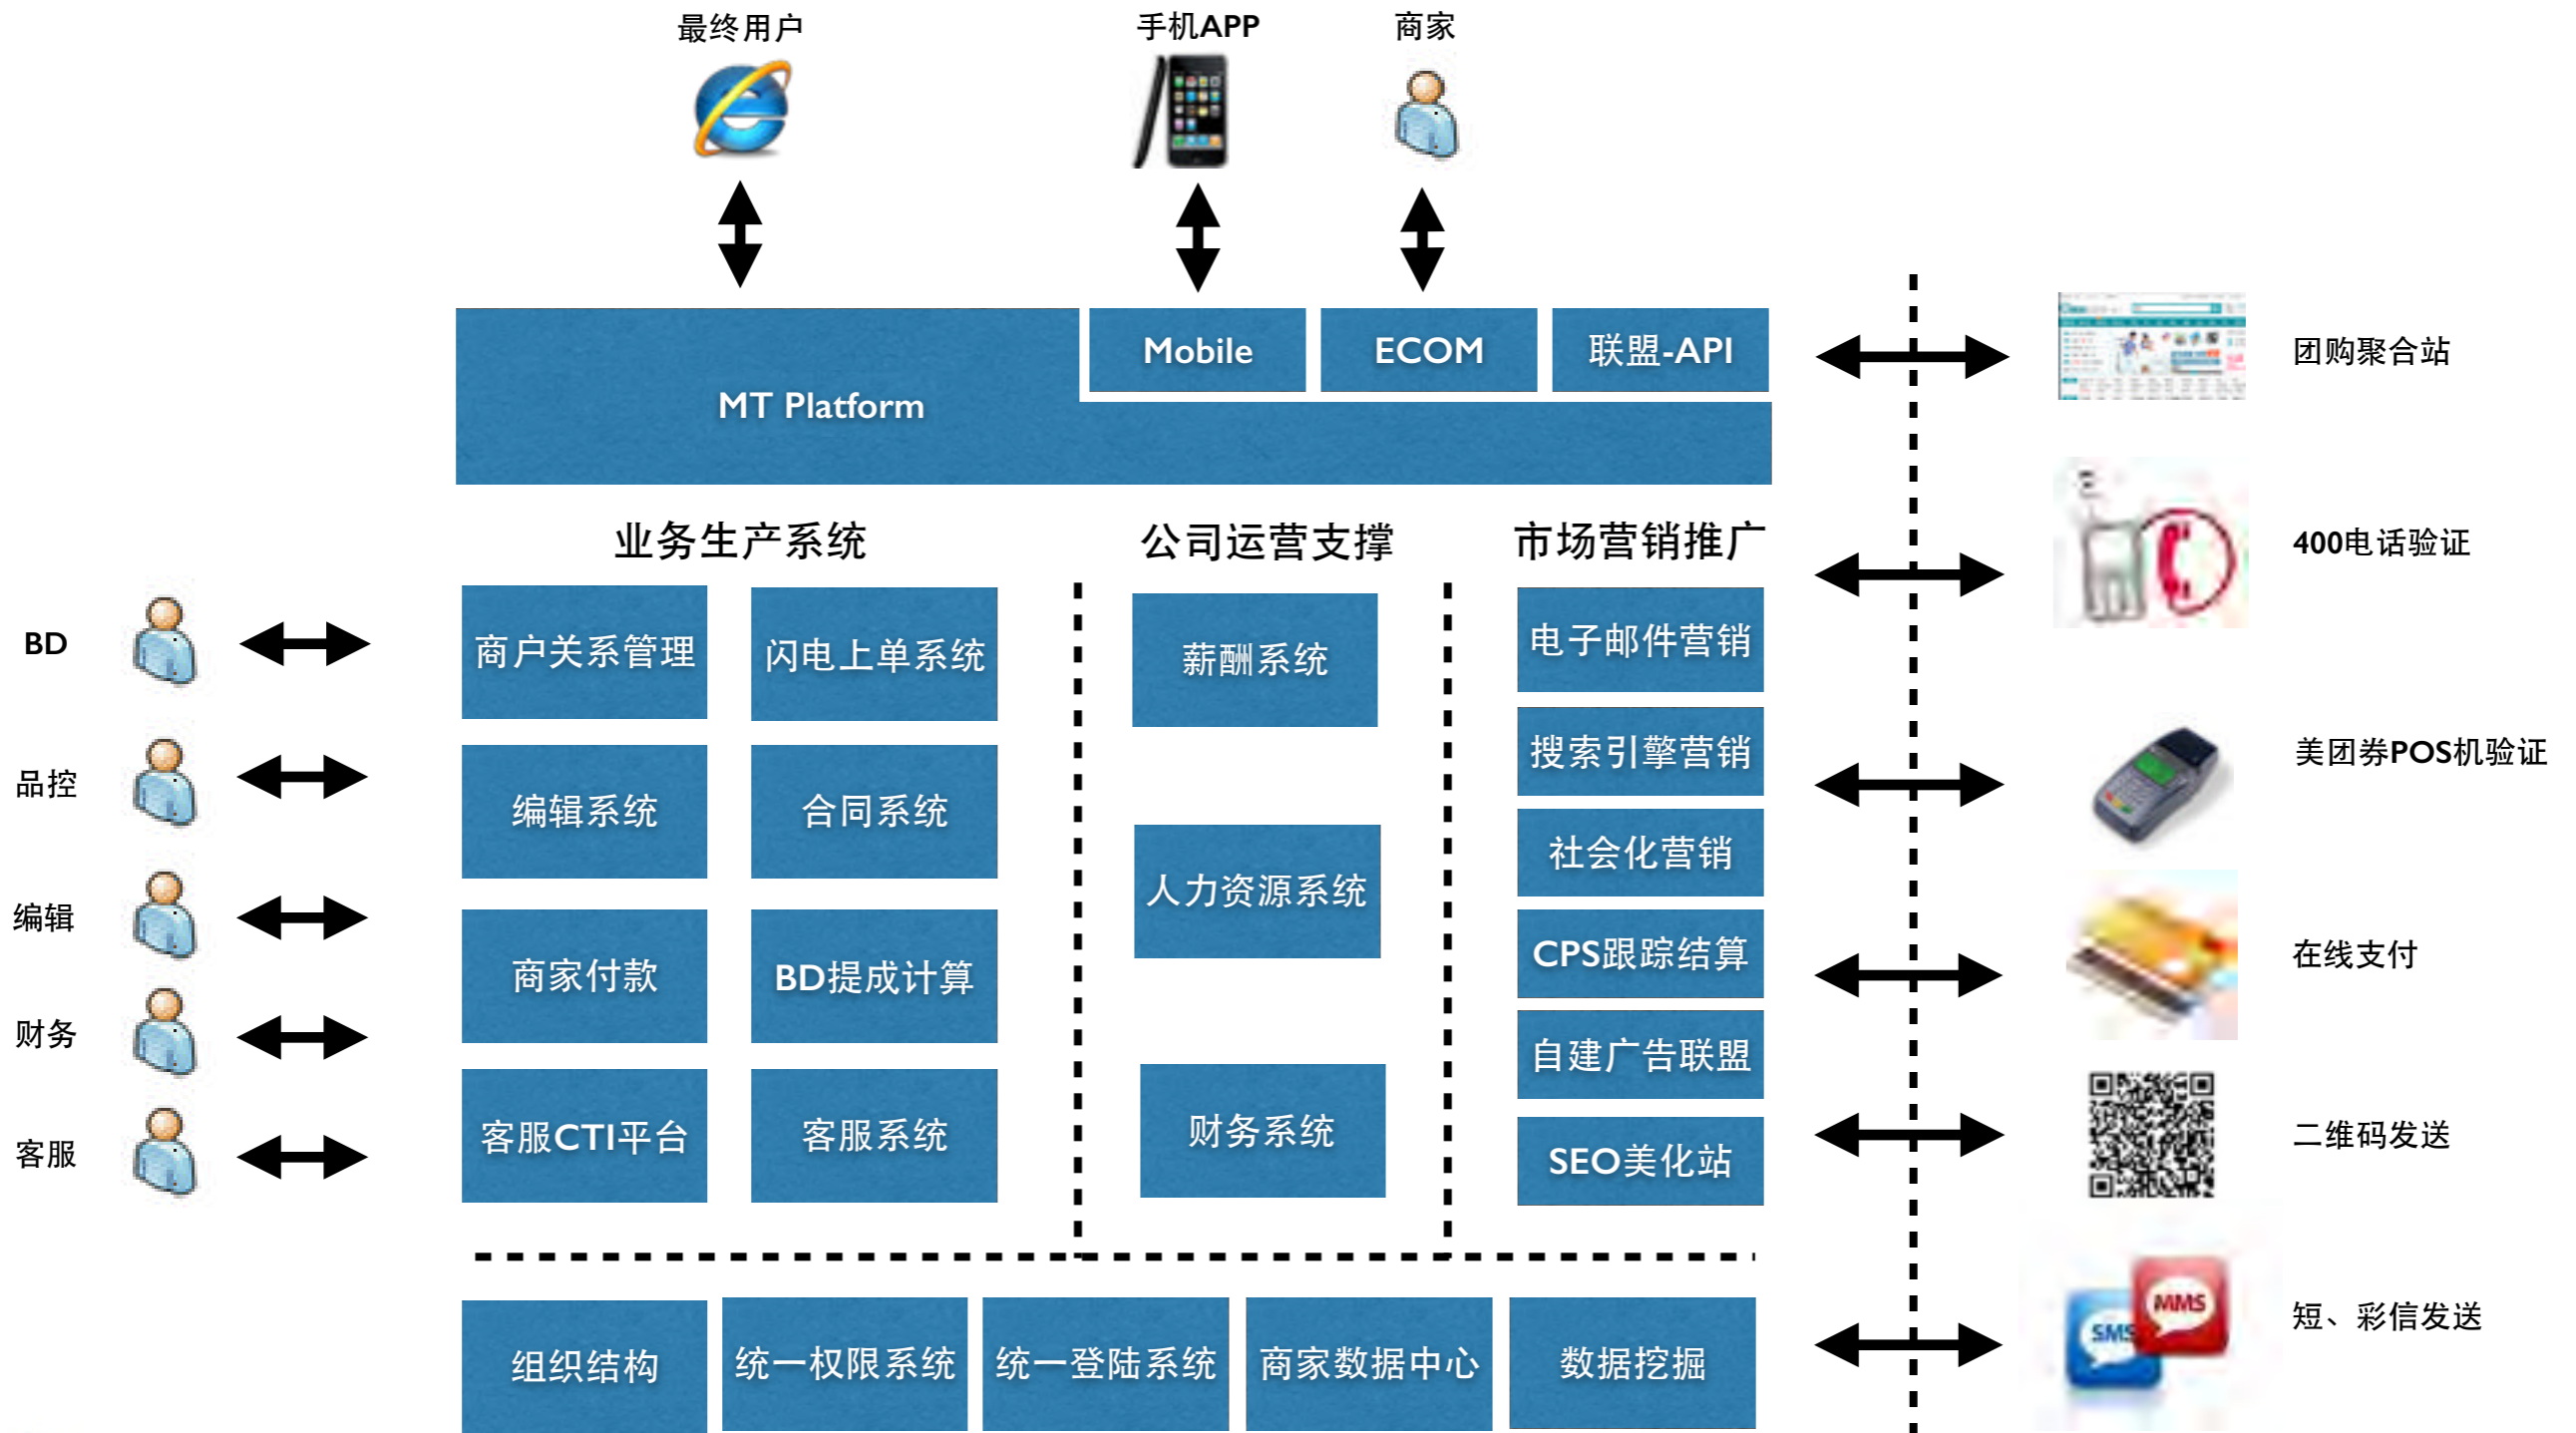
最终用户

手机APP

商家

MT Platform

Mobile

ECOM

联盟-API

团购聚合站

400电话验证

美团券POS机验证

在线支付

二维码发送

短、彩信发送

业务生产系统

公司运营支撑

市场营销推广

BD

品控

编辑

财务

客服

商户关系管理

闪电上单系统

编辑系统

合同系统

商家付款

BD提成计算

客服CTI平台

客服系统

薪酬系统

人力资源系统

财务系统

电子邮件营销

搜索引擎营销

社会化营销

CPS跟踪结算

自建广告联盟

SEO美化站

组织结构

统一权限系统

统一登陆系统

商家数据中心

数据挖掘

SMS

MMS